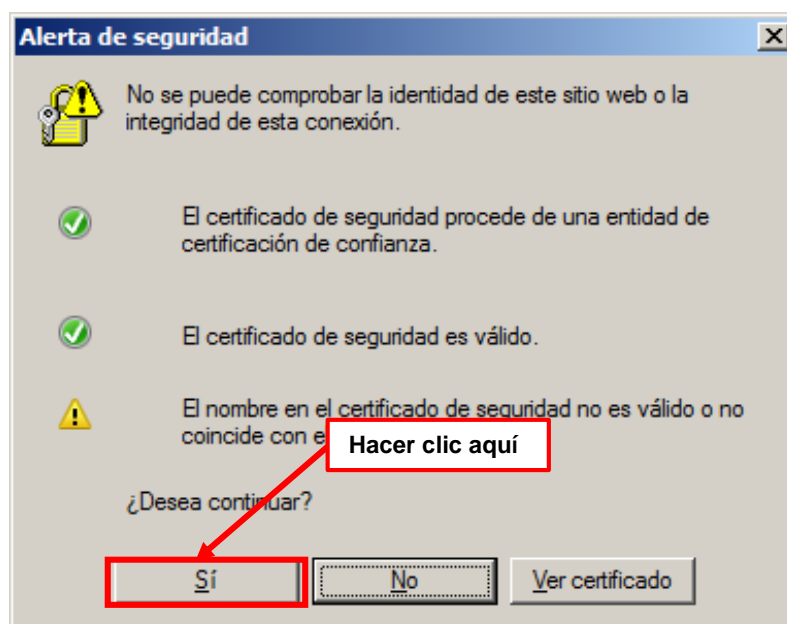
Alerta de seguridad

No se puede comprobar la identidad de este sitio web o la integridad de esta conexión.

El certificado de seguridad procede de una entidad de certificación de confianza.

El certificado de seguridad es válido.

El nombre en el certificado de seguridad no es válido o no coincide con e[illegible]

Hacer clic aquí

¿Desea continuar?

Sí

No

Ver certificado